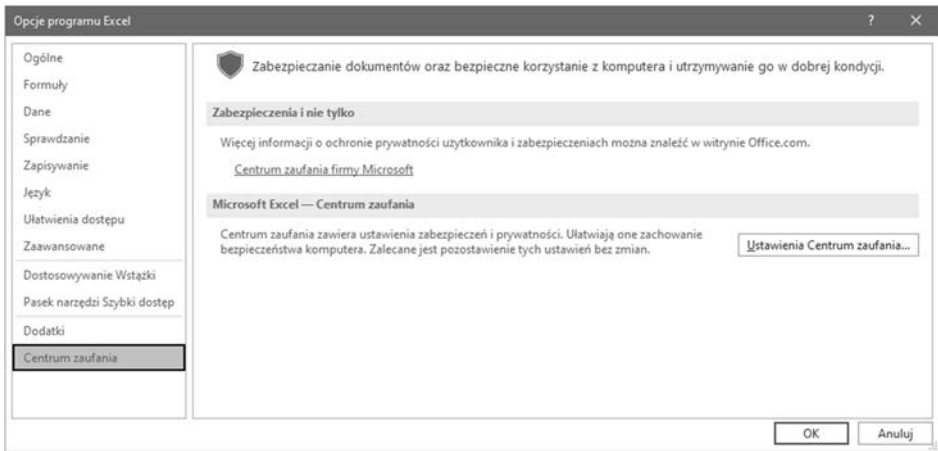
Opcje programu Excel

? ×

Ogólne
Formuły
Dane
Sprawdzanie
Zapisywanie
Język
Ułatwienia dostępu
Zaawansowane
Dostosowywanie Wstążki
Pasek narzędzi Szybki dostęp
Dodatki
Centrum zaufania

Zabezpieczanie dokumentów oraz bezpieczne korzystanie z komputera i utrzymywanie go w dobrej kondycji.

Zabezpieczenia i nie tylko

Więcej informacji o ochronie prywatności użytkownika i zabezpieczeniach można znaleźć w witrynie Office.com.

Centrum zaufania firmy Microsoft

Microsoft Excel — Centrum zaufania

Centrum zaufania zawiera ustawienia zabezpieczeń i prywatności. Ułatwiają one zachowanie bezpieczeństwa komputera. Zalecane jest pozostawienie tych ustawień bez zmian.

Ustawienia Centrum zaufania...

OK

Anuluj